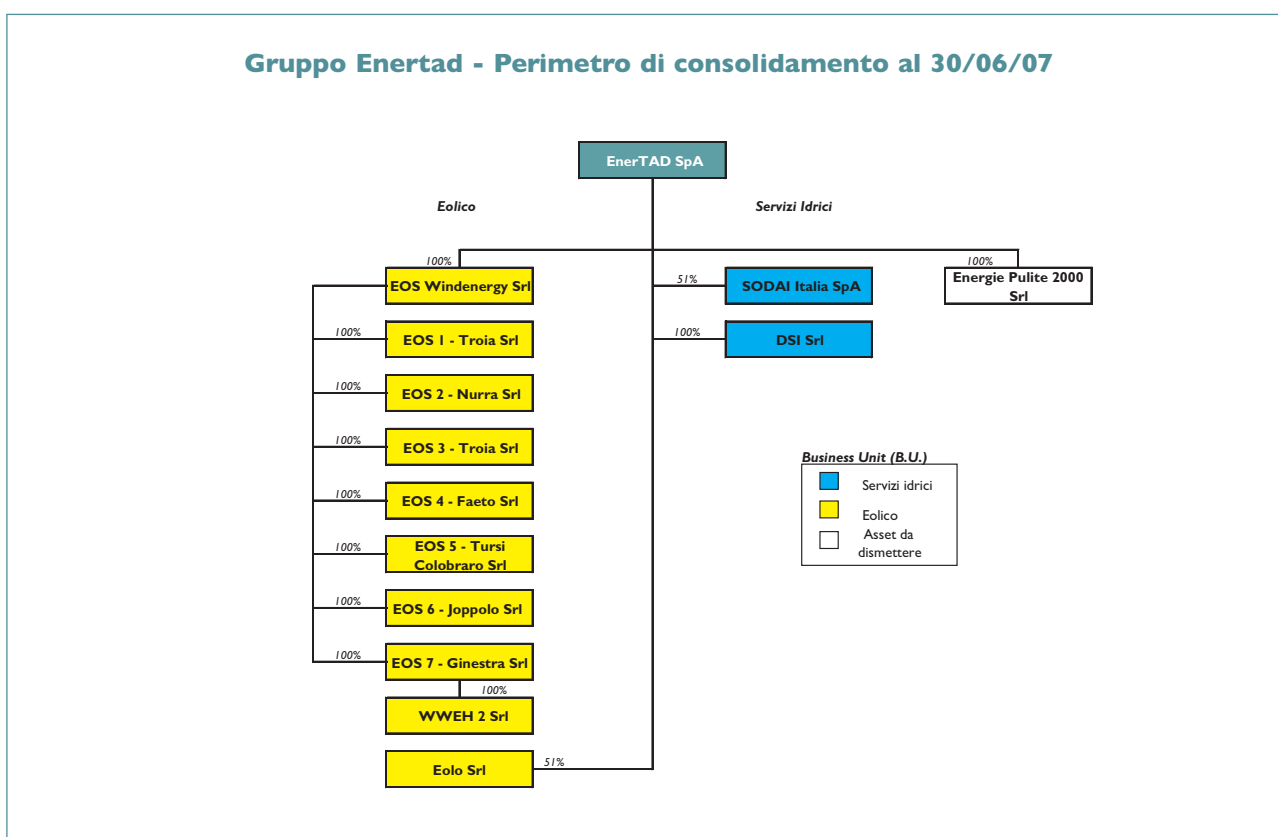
Gruppo Enertad - Perimetro di consolidamento al 30/06/07

EnerTAD SpA

Eolico

Servizi Idrici

100%

EOS Windenergy Srl

100%

EOS 1 - Troia Srl

100%

EOS 2 - Nurra Srl

100%

EOS 3 - Troia Srl

100%

EOS 4 - Faeto Srl

100%

EOS 5 - Tursi Colobraro Srl

100%

EOS 6 - Joppolo Srl

100%

EOS 7 - Ginestra Srl

100%

WWEH 2 Srl

Eolo Srl

51%

51%

SODAI Italia SpA

100%

DSI Srl

100%

Energie Pulite 2000 Srl

Business Unit (B.U.)

Servizi idrici

Eolico

Asset da dismettere